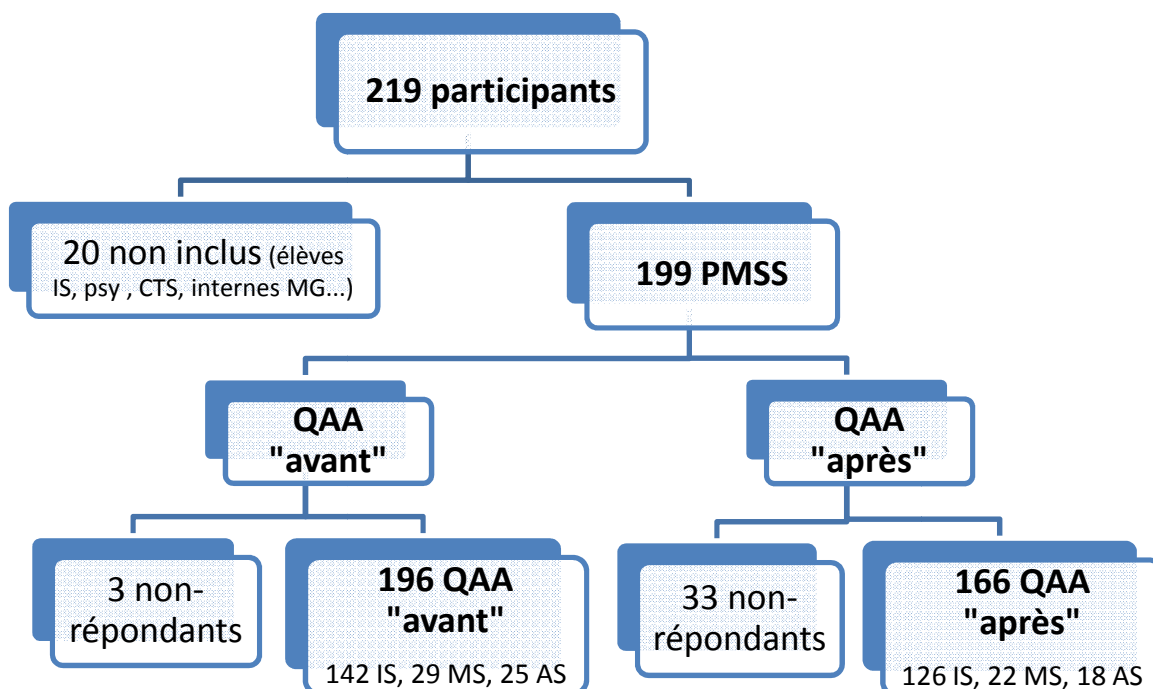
219 participants

20 non inclus (élèves IS, psy , CTS, internes MG...)

199 PMSS

QAA "avant"

QAA "après"

3 non-répondants

196 QAA "avant"
142 IS, 29 MS, 25 AS

33 non-répondants

166 QAA "après"
126 IS, 22 MS, 18 AS